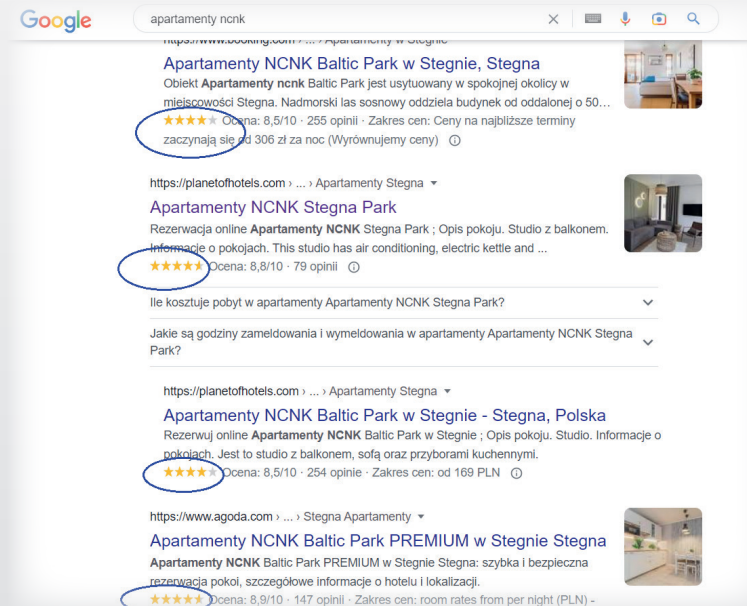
Google

apartamenty ncnk

https://www.booking.com › ... › Apartamenty w Stegnie

Apartamenty NCNK Baltic Park w Stegnie, Stegna

Obiekt **Apartamenty ncnk** Baltic Park jest usytuowany w spokojnej okolicy w miejscowości Stegna. Nadmorski las sosnowy oddziela budynek od oddalonej o 50...

★★★★★ Ocena: 8,5/10 · 255 opinii · Zakres cen: Ceny na najbliższe terminy zaczynają się od 306 zł za noc (Wyrównujemy ceny)

https://planetofhotels.com › ... › Apartamenty Stegna

Apartamenty NCNK Stegna Park

Rezerwacja online **Apartamenty NCNK** Stegna Park ; Opis pokoju. Studio z balkonem. Informacje o pokojach. This studio has air conditioning, electric kettle and ...

★★★★★ Ocena: 8,8/10 · 79 opinii

Ile kosztuje pobyt w apartamenty Apartamenty NCNK Stegna Park?

Jakie są godziny zameldowania i wymeldowania w apartamenty Apartamenty NCNK Stegna Park?

https://planetofhotels.com › ... › Apartamenty Stegna

Apartamenty NCNK Baltic Park w Stegnie - Stegna, Polska

Rezerwuj online **Apartamenty NCNK** Baltic Park w Stegnie ; Opis pokoju. Studio. Informacje o pokojach. Jest to studio z balkonem, sofą oraz przyborami kuchennymi.

★★★★★ Ocena: 8,5/10 · 254 opinie · Zakres cen: od 169 PLN

https://www.agoda.com › ... › Stegna Apartamenty

Apartamenty NCNK Baltic Park PREMIUM w Stegnie Stegna

**Apartamenty NCNK** Baltic Park PREMIUM w Stegnie Stegna: szybka i bezpieczna rezerwacja pokoi, szczegółowe informacje o hotelu i lokalizacji.

★★★★★ Ocena: 8,9/10 · 147 opinii · Zakres cen: room rates from per night (PLN) -